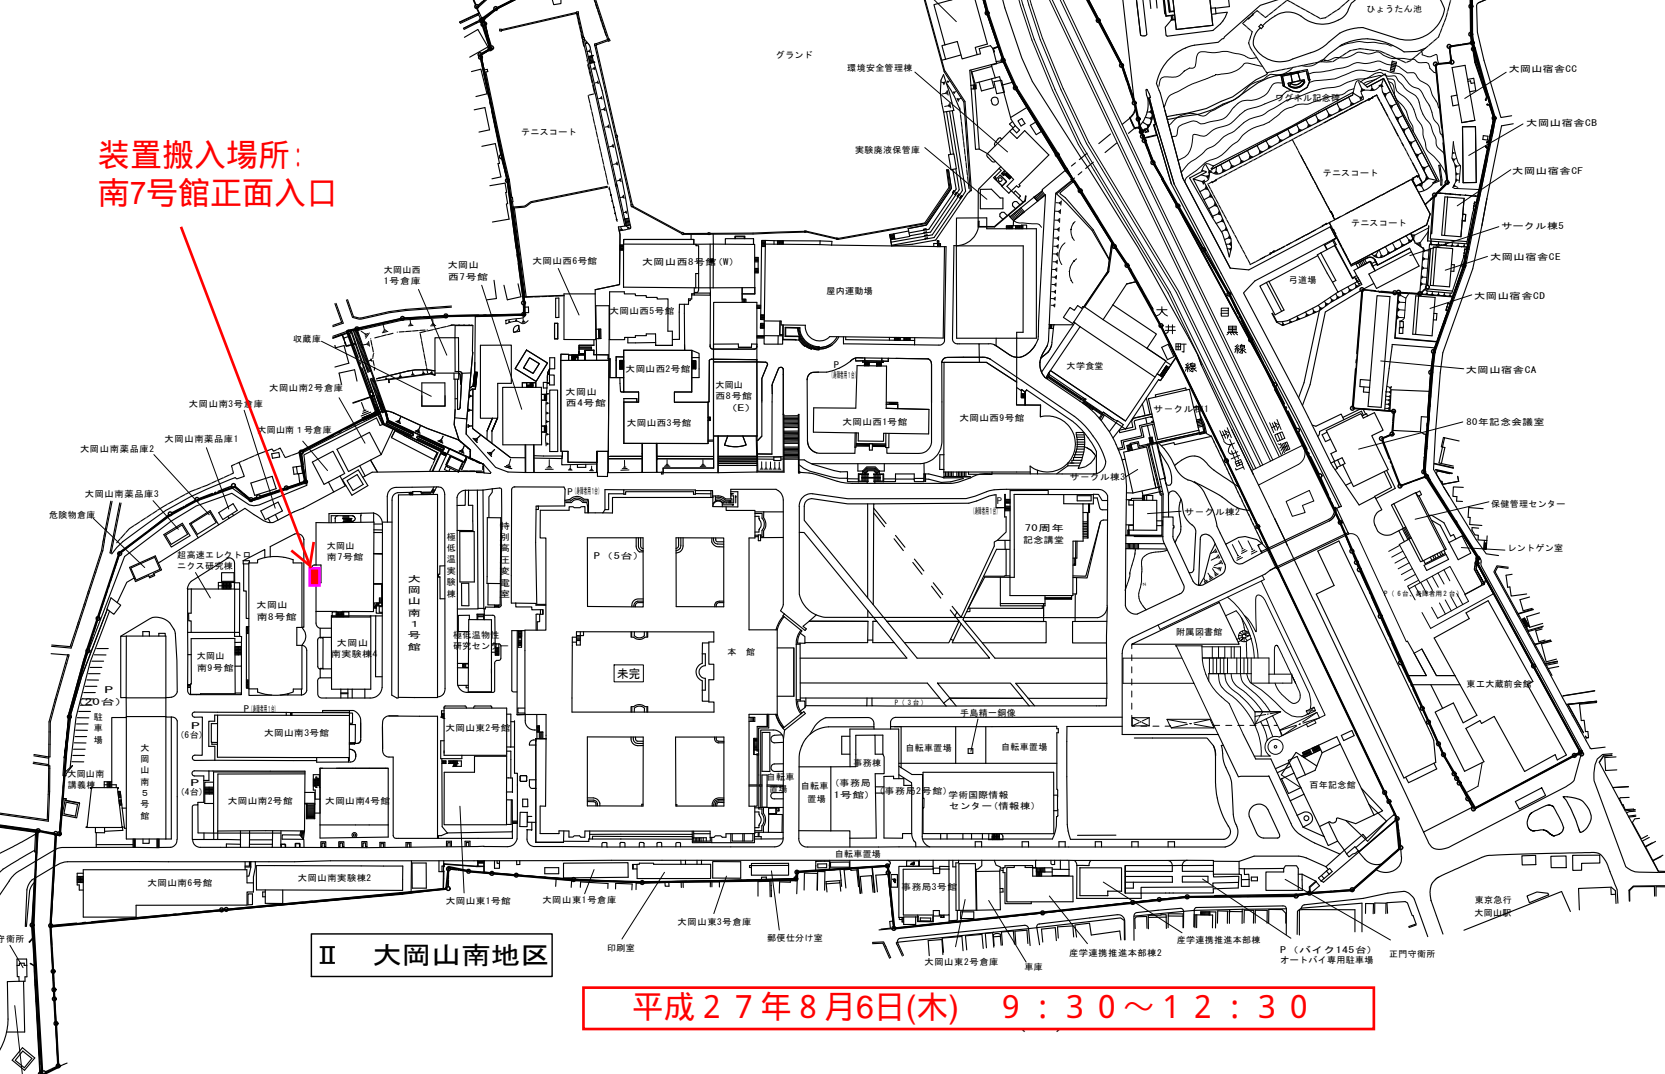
装置搬入場所:
南7号館正面入口

テニスコート
グランド
環境安全管理棟
実験廃液保管庫
ひょうたん池
大岡山宿舎CC
ラマヌジャン記念館
大岡山宿舎CB
テニスコート
大岡山宿舎CF
テニスコート
サークル棟5
大岡山宿舎CE
弓道場
大岡山宿舎CD
大岡山宿舎CA
80年記念会議室
保健管理センター
レントゲン室
東工大蔵前会館
百年記念館
東京急行
大岡山駅
正門守衛所
P(バイク145台)
オートバイ専用駐車場
産学連携推進本部棟
産学連携推進本部棟2
車庫
大岡山東2号倉庫
事務局3号館
郵便仕分け室
大岡山東3号倉庫
印刷室
大岡山東1号倉庫
大岡山東1号館
大岡山南実験棟2
大岡山南6号館
守衛所
大岡山西1号倉庫
大岡山西7号館
大岡山西6号館
大岡山西8号館(W)
屋内運動場
大岡山西5号館
大岡山西2号館
大岡山西4号館
大岡山西8号館(E)
大岡山西3号館
大岡山西1号館
大岡山西9号館
大学食堂
大井町線
目黒線
サークル棟1
サークル棟3
サークル棟2
至大井町
至目黒
収蔵庫
大岡山南2号倉庫
大岡山南3号倉庫
大岡山南1号倉庫
大岡山南薬品庫1
大岡山南薬品庫2
大岡山南薬品庫3
危険物倉庫
超高速エレクトロニクス研究棟
大岡山南7号館
大岡山南8号館
大岡山南9号館
大岡山南実験棟4
大岡山南1号館
極低温実験棟
特別高圧変電室
極低温物性研究センター
P(5台)
本館
未完
70周年記念講堂
附属図書館
P(3台)
手島精一銅像
自転車置場
自転車置場
事務棟
(事務局1号館)
(事務局2号館)
学術国際情報センター(情報棟)
自転車置場
自転車置場
自転車置場
P(20台)
駐車場
大岡山南講義棟
大岡山南5号館
P(6台)
大岡山南3号館
P(4台)
大岡山南2号館
大岡山南4号館
大岡山東2号館
P(6台)
Ⅱ 大岡山南地区
平成27年8月6日(木) 9:30~12:30